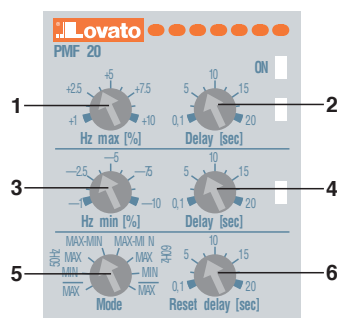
Lovato
PMF 20
ON
+2.5
+5
+7.5
+1
+10
Hz max [%]
10
5
15
0,1
20
Delay [sec]
1
2
–2.5
–5
–7.5
–1
–10
Hz min [%]
10
5
15
0,1
20
Delay [sec]
3
4
50Hz
MAX-MIN
MAX-MI N
60Hz
MAX
MIN
MAX
MIN
MIN
MAX
Mode
10
5
15
0,1
20
Reset delay [sec]
5
6